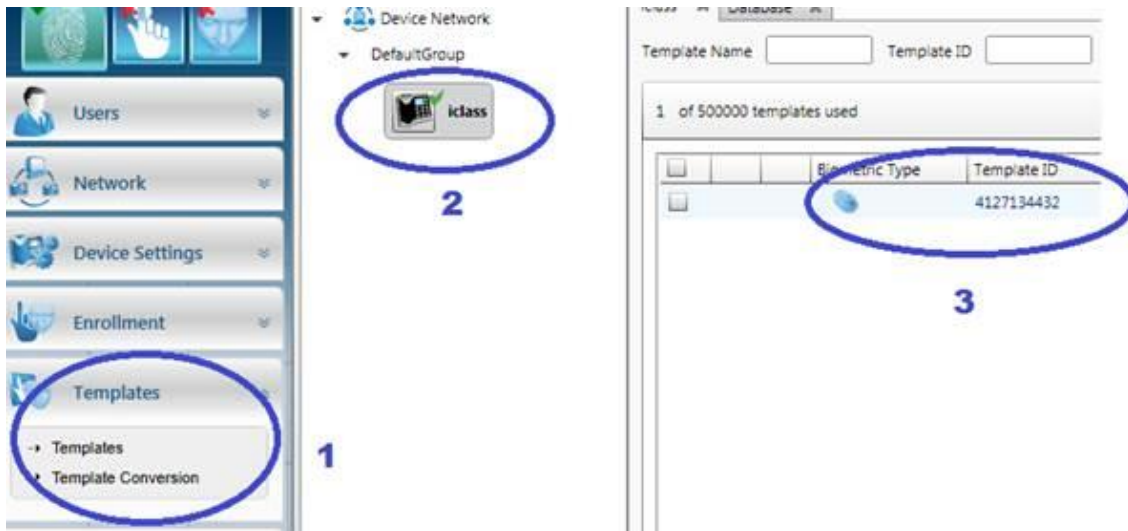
Users

Network

Device Settings

Enrollment

Templates

Templates

Template Conversion

1

Device Network

DefaultGroup

iclass

2

iclass Database

Template Name Template ID

1 of 500000 templates used

| | | | Biometric Type | Template ID |
|---|---|---|---|---|
| | | | | 4127134432 |

3